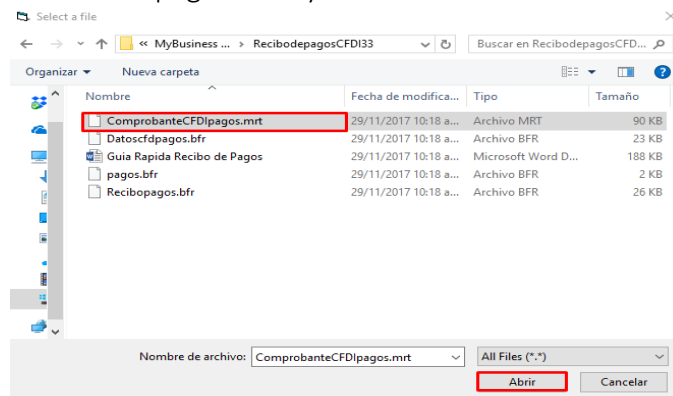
Select a file

« MyBusiness ... › RecibodepagosCFDI33

Buscar en RecibodepagosCFD...

Organizar ▾ Nueva carpeta

| Nombre | Fecha de modifica... | Tipo | Tamaño |
|---|---|---|---|
| ComprobanteCFDIpagos.mrt | 29/11/2017 10:18 a... | Archivo MRT | 90 KB |
| Datoscfdpagos.bfr | 29/11/2017 10:18 a... | Archivo BFR | 23 KB |
| Guia Rapida Recibo de Pagos | 29/11/2017 10:18 a... | Microsoft Word D... | 188 KB |
| pagos.bfr | 29/11/2017 10:18 a... | Archivo BFR | 2 KB |
| Recibopagos.bfr | 29/11/2017 10:18 a... | Archivo BFR | 26 KB |

Nombre de archivo: ComprobanteCFDIpagos.mrt

All Files (*.*)

Abrir Cancelar